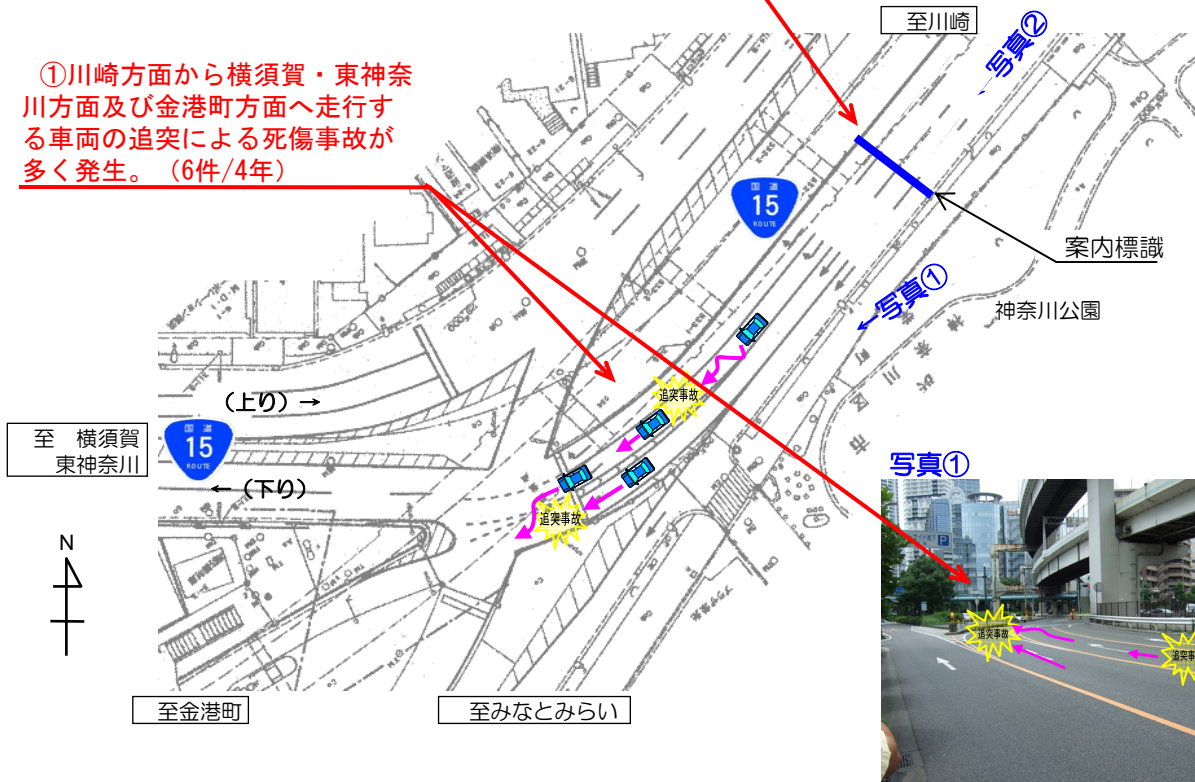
①川崎方面から横須賀・東神奈川方面及び金港町方面へ走行する車両の追突による死傷事故が多く発生。（6件/4年）

至川崎

写真②

国道
15
ROUTE

案内標識

写真①

神奈川公園

追突事故

（上り）→

至　横須賀
東神奈川

国道
15
ROUTE

←（下り）

追突事故

N

写真①

追突事故

追突事

至金港町

至みなとみらい